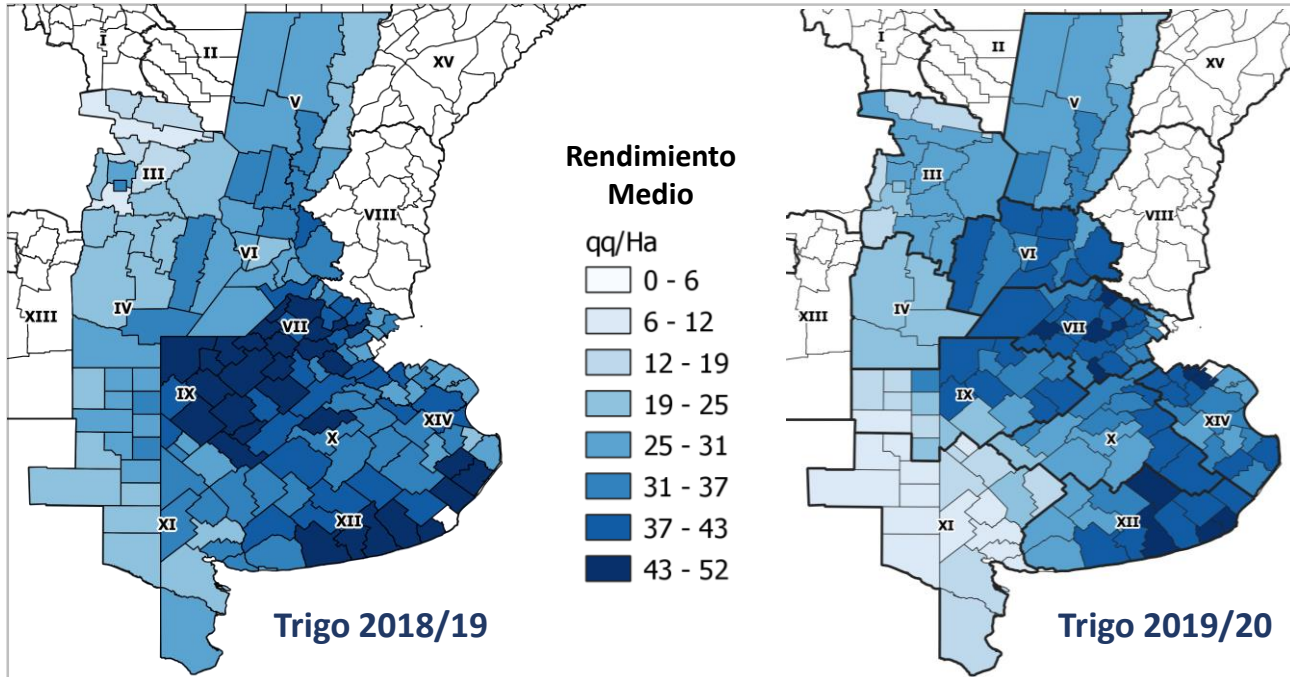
I
II
XV
V
III
VIII
VI
IV
XIII
VII
IX
XIV
X
XI
XII
Trigo 2018/19

Rendimiento Medio
qq/Ha
0 - 6
6 - 12
12 - 19
19 - 25
25 - 31
31 - 37
37 - 43
43 - 52

I
II
XV
V
III
VIII
VI
IV
XIII
VII
IX
XIV
X
XI
XII
Trigo 2019/20